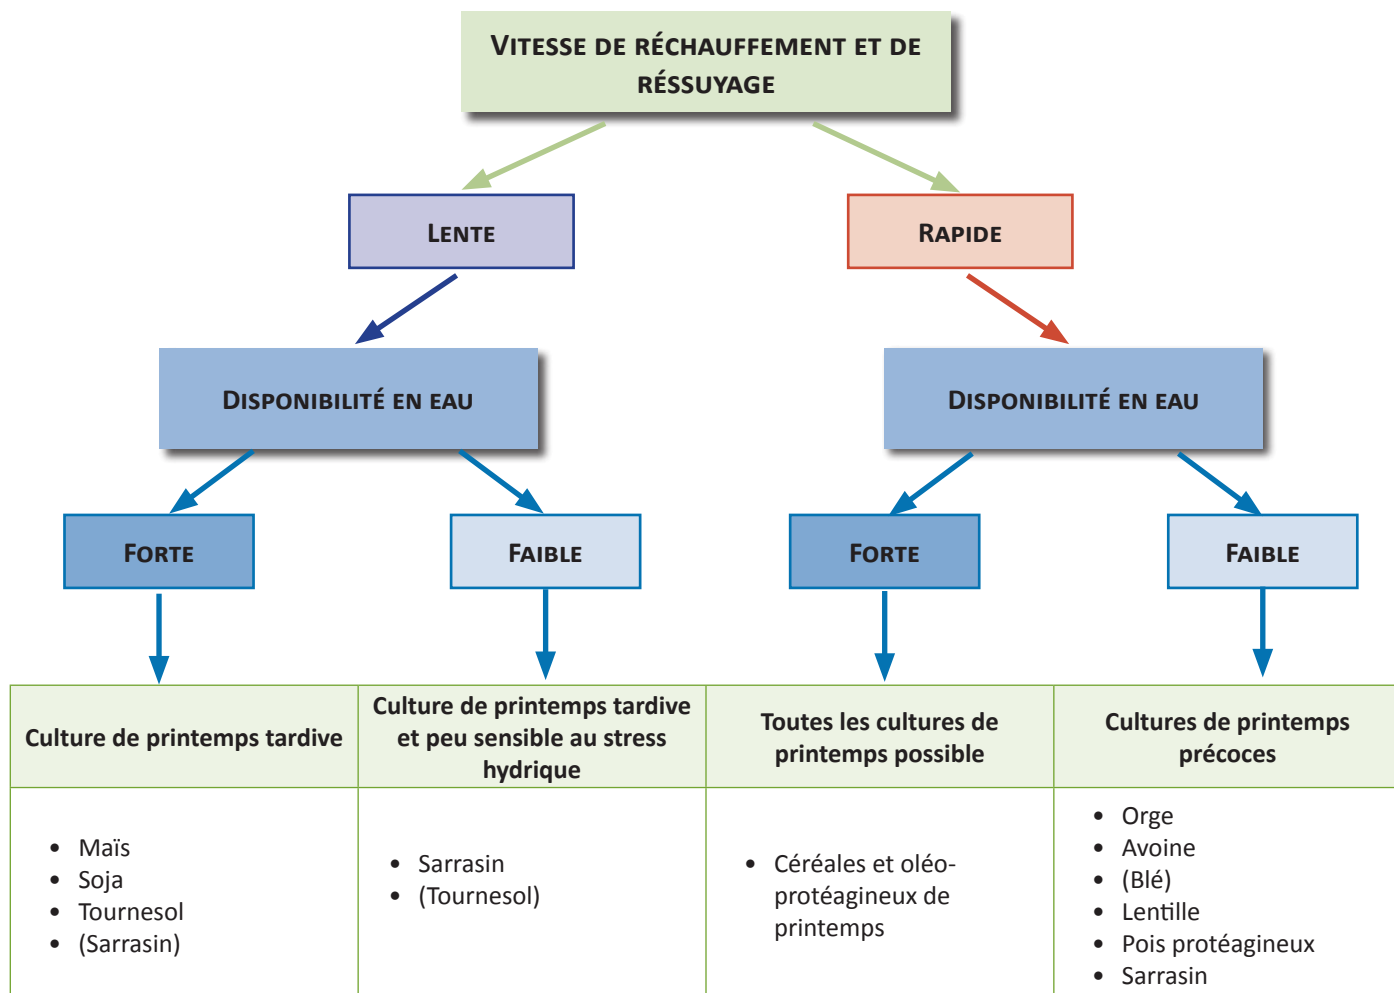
VITESSE DE RÉCHAUFFEMENT ET DE RÉSSUYAGE

LENTE

RAPIDE

DISPONIBILITÉ EN EAU

DISPONIBILITÉ EN EAU

FORTE

FAIBLE

FORTE

FAIBLE

| Culture de printemps tardive | Culture de printemps tardive et peu sensible au stress hydrique | Toutes les cultures de printemps possible | Cultures de printemps précoces |
|---|---|---|---|
| • Maïs<br>• Soja<br>• Tournesol<br>• (Sarrasin) | • Sarrasin<br>• (Tournesol) | • Céréales et oléo-protéagineux de printemps | • Orge<br>• Avoine<br>• (Blé)<br>• Lentille<br>• Pois protéagineux<br>• Sarrasin |